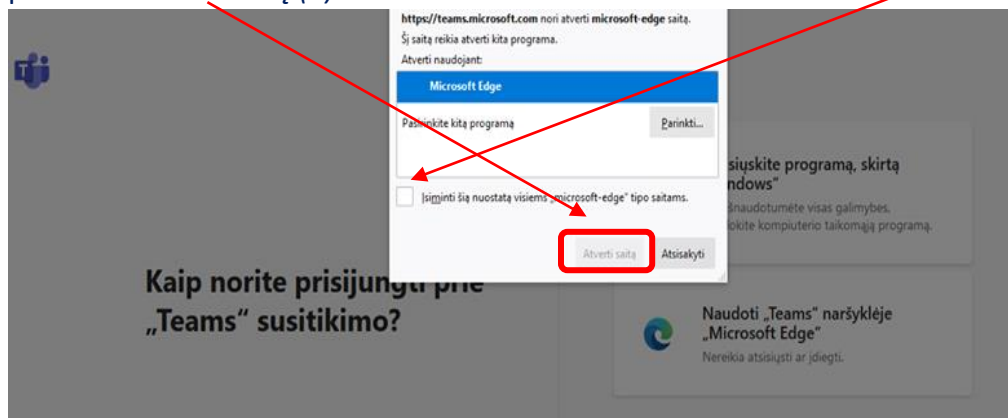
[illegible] ą (s)

https://teams.microsoft.com nori atverti microsoft-edge saitą.
Šį saitą reikia atverti kita programa.
Atverti naudojant:

Microsoft Edge

Pasirinkite kitą programą

Parinkti...

Įsiminti šią nuostatą visiems „microsoft-edge" tipo saitams.

Atverti saitą

Atsisakyti

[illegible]siųskite programą, skirtą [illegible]ndows"
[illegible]šnaudotumėte visas galimybes, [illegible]kite kompiuterio taikomąją programą.

Kaip norite prisijungti prie „Teams" susitikimo?

Naudoti „Teams" naršyklėje „Microsoft Edge"
Nereikia atsisiųsti ar įdiegti.